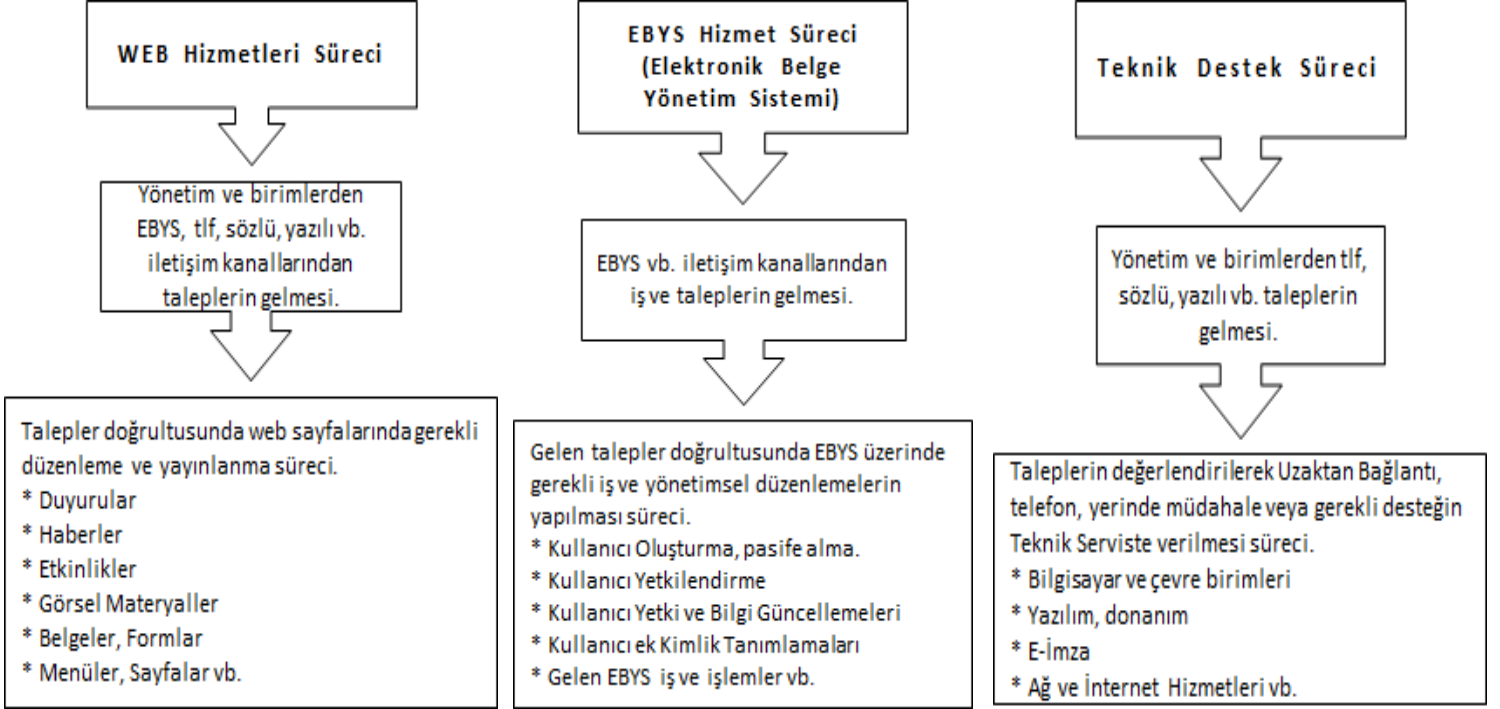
WEB Hizmetleri Süreci

Yönetim ve birimlerden EBYS, tlf, sözlü, yazılı vb. iletişim kanallarından taleplerin gelmesi.

Talepler doğrultusunda web sayfalarında gerekli düzenleme ve yayınlanma süreci.
* Duyurular
* Haberler
* Etkinlikler
* Görsel Materyaller
* Belgeler, Formlar
* Menüler, Sayfalar vb.

EBYS Hizmet Süreci (Elektronik Belge Yönetim Sistemi)

EBYS vb. iletişim kanallarından iş ve taleplerin gelmesi.

Gelen talepler doğrultusunda EBYS üzerinde gerekli iş ve yönetimsel düzenlemelerin yapılması süreci.
* Kullanıcı Oluşturma, pasife alma.
* Kullanıcı Yetkilendirme
* Kullanıcı Yetki ve Bilgi Güncellemeleri
* Kullanıcı ek Kimlik Tanımlamaları
* Gelen EBYS iş ve işlemler vb.

Teknik Destek Süreci

Yönetim ve birimlerden tlf, sözlü, yazılı vb. taleplerin gelmesi.

Taleplerin değerlendirilerek Uzaktan Bağlantı, telefon, yerinde müdahale veya gerekli desteğin Teknik Serviste verilmesi süreci.
* Bilgisayar ve çevre birimleri
* Yazılım, donanım
* E-İmza
* Ağ ve İnternet Hizmetleri vb.